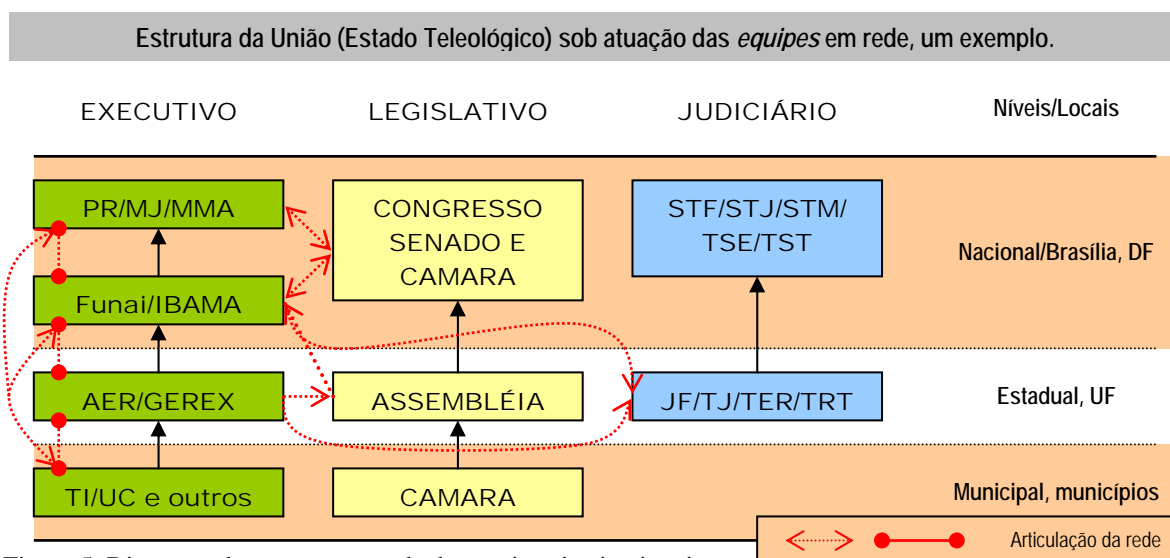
Estrutura da União (Estado Teleológico) sob atuação das *equipes* em rede, um exemplo.

EXECUTIVO

LEGISLATIVO

JUDICIÁRIO

Níveis/Locais

PR/MJ/MMA

CONGRESSO SENADO E CAMARA

STF/STJ/STM/ TSE/TST

Nacional/Brasília, DF

Funai/IBAMA

AER/GEREX

ASSEMBLÉIA

JF/TJ/TER/TRT

Estadual, UF

TI/UC e outros

CAMARA

Municipal, municípios

Articulação da rede

Figura 5: Diagrama de estrutura em rede de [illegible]